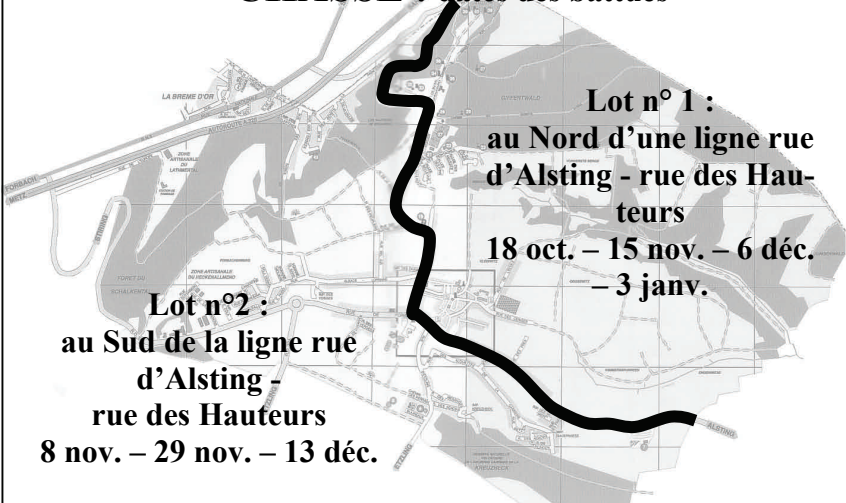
CHASSE : dates des battues

Lot n° 1 : au Nord d'une ligne rue d'Alsting - rue des Hauteurs
18 oct. – 15 nov. – 6 déc. – 3 janv.

Lot n°2 : au Sud de la ligne rue d'Alsting - rue des Hauteurs
8 nov. – 29 nov. – 13 déc.

LA BREME D'OR
AUTOROUTE A320
FORBACH
METZ
ZONE ARTISANALE DU LAMBERT
ZONE ARTISANALE DU HECKENALLMEND
FORÊT DE SCHALBACH
SPERENWALD
ALSTING